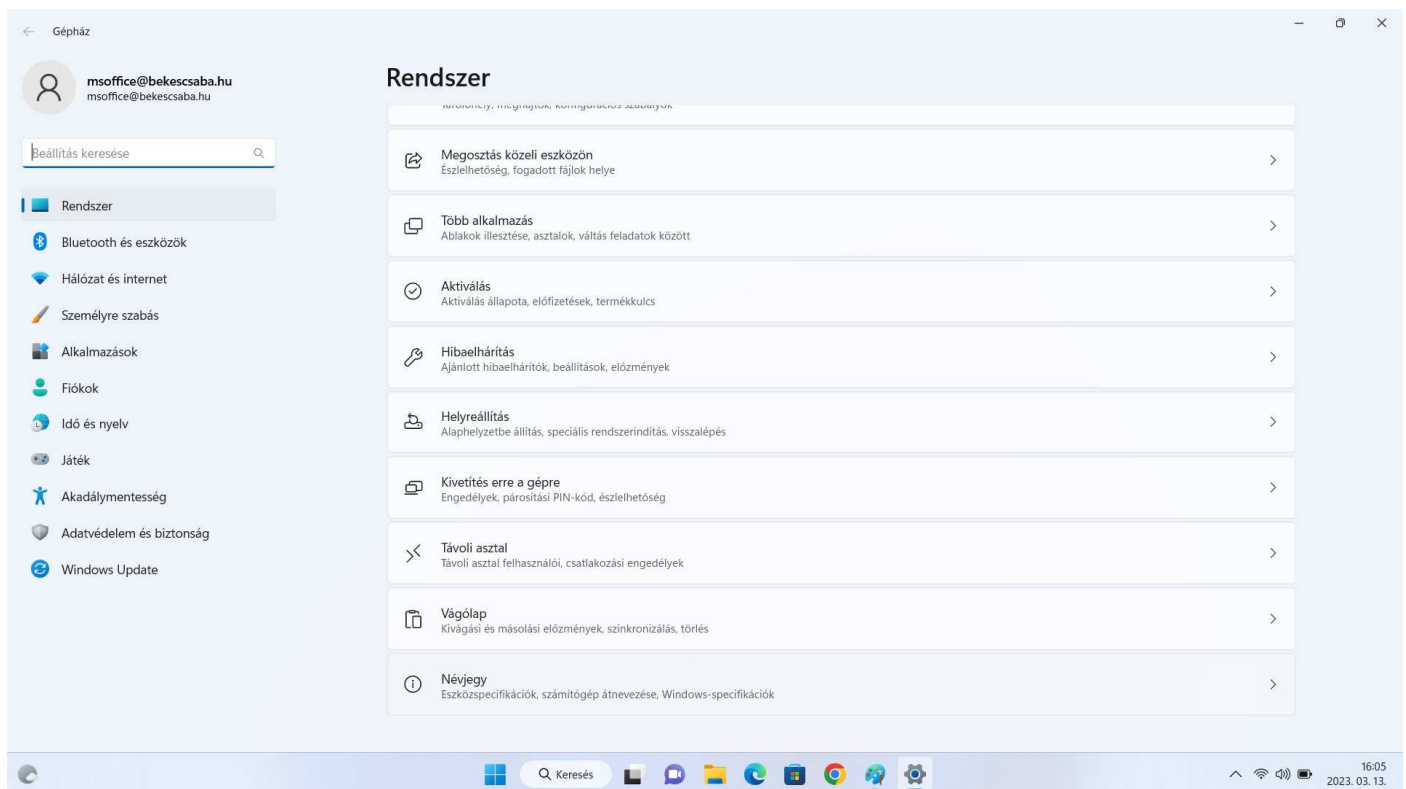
Gépház

msoffice@bekescsaba.hu
msoffice@bekescsaba.hu

Beállítás keresése

Rendszer
Bluetooth és eszközök
Hálózat és internet
Személyre szabás
Alkalmazások
Fiókok
Idő és nyelv
Játék
Akadálymentesség
Adatvédelem és biztonság
Windows Update

Rendszer

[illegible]

Megosztás közeli eszközön
Észlelhetőség, fogadott fájlok helye

Több alkalmazás
Ablakok illesztése, asztalok, váltás feladatok között

Aktiválás
Aktiválás állapota, előfizetések, termékkulcs

Hibaelhárítás
Ajánlott hibaelhárítók, beállítások, előzmények

Helyreállítás
Alaphelyzetbe állítás, speciális rendszerindítás, visszalépés

Kivetítés erre a gépre
Engedélyek, párosítási PIN-kód, észlelhetőség

Távoli asztal
Távoli asztal felhasználói, csatlakozási engedélyek

Vágólap
Kivágási és másolási előzmények, szinkronizálás, törlés

Névjegy
Eszközspecifikációk, számítógép átnevezése, Windows-specifikációk

Keresés

16:05
2023. 03. 13.